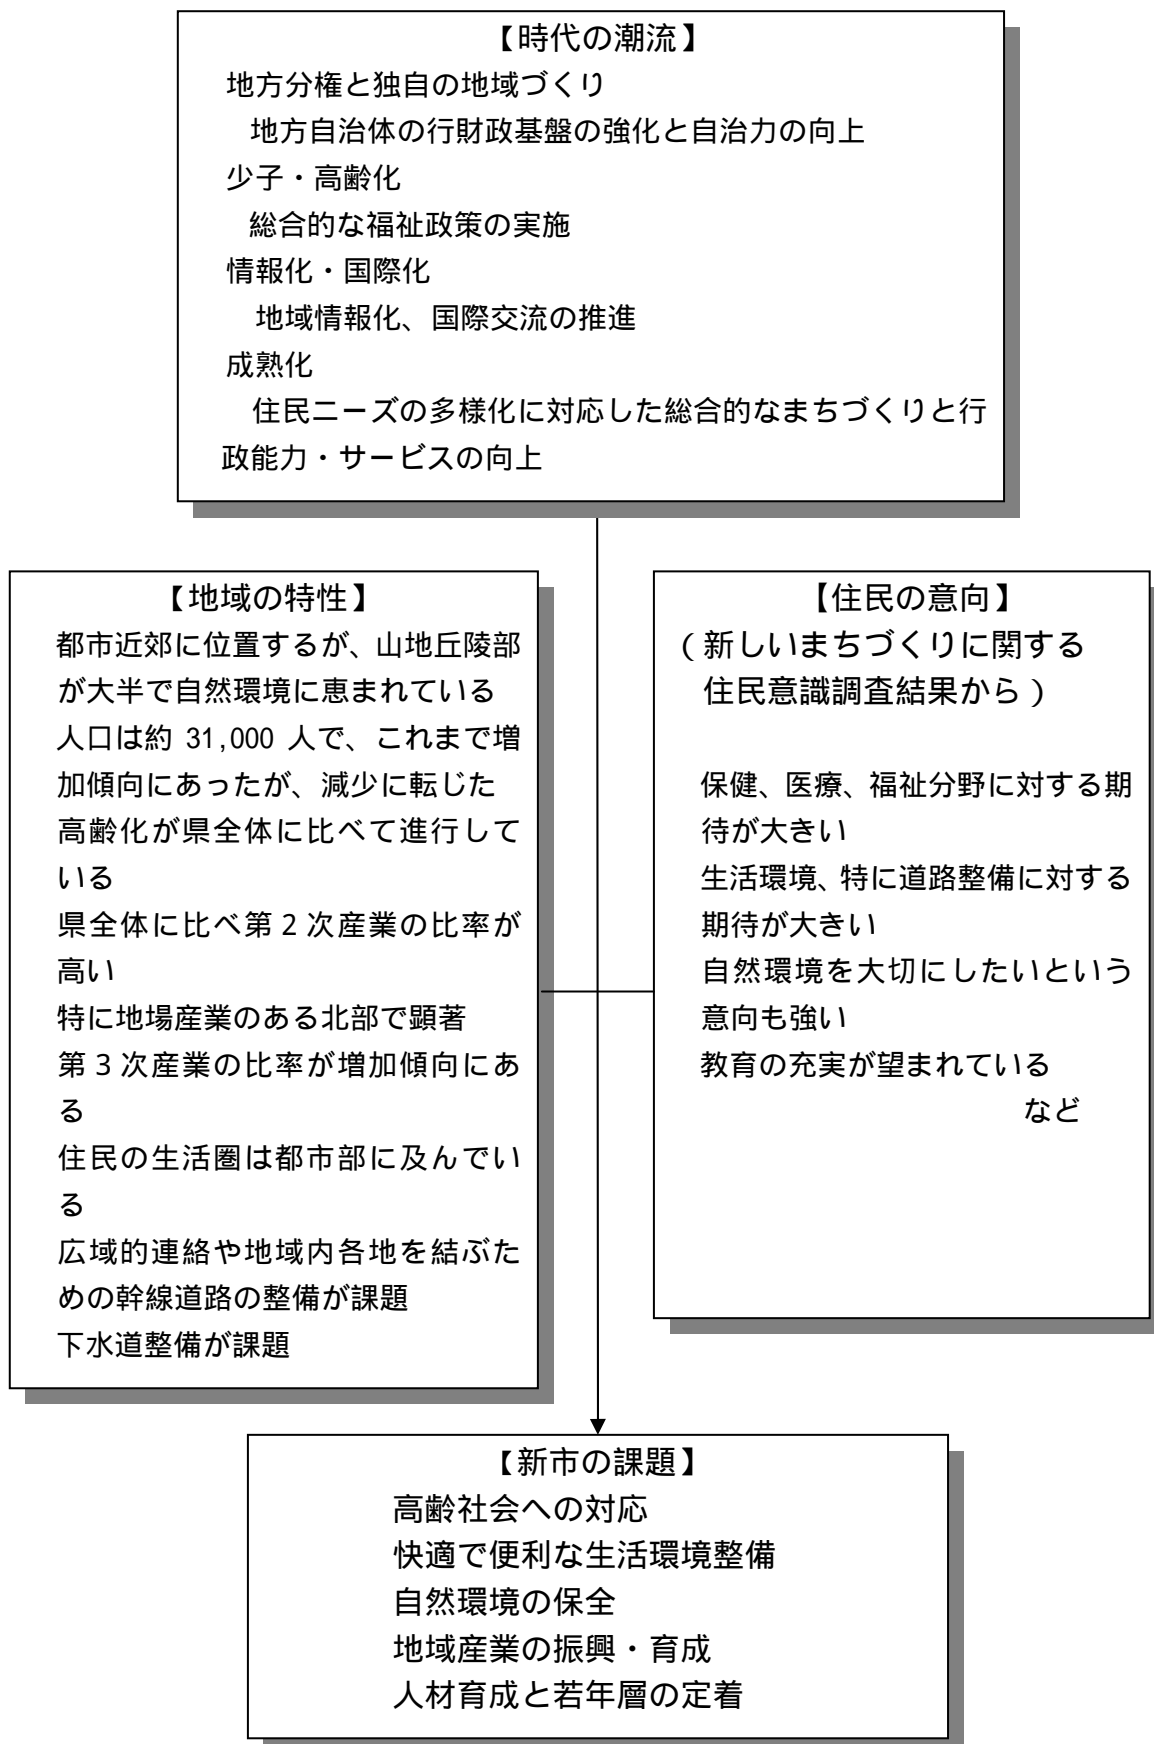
【時代の潮流】
地方分権と独自の地域づくり
地方自治体の行財政基盤の強化と自治力の向上
少子・高齢化
総合的な福祉政策の実施
情報化・国際化
地域情報化、国際交流の推進
成熟化
住民ニーズの多様化に対応した総合的なまちづくりと行政能力・サービスの向上

【地域の特性】
都市近郊に位置するが、山地丘陵部が大半で自然環境に恵まれている
人口は約 31,000 人で、これまで増加傾向にあったが、減少に転じた
高齢化が県全体に比べて進行している
県全体に比べ第 2 次産業の比率が高い
特に地場産業のある北部で顕著
第 3 次産業の比率が増加傾向にある
住民の生活圏は都市部に及んでいる
広域的連絡や地域内各地を結ぶための幹線道路の整備が課題
下水道整備が課題

【住民の意向】
（新しいまちづくりに関する住民意識調査結果から）

保健、医療、福祉分野に対する期待が大きい
生活環境、特に道路整備に対する期待が大きい
自然環境を大切にしたいという意向も強い
教育の充実が望まれている
など

【新市の課題】
高齢社会への対応
快適で便利な生活環境整備
自然環境の保全
地域産業の振興・育成
人材育成と若年層の定着